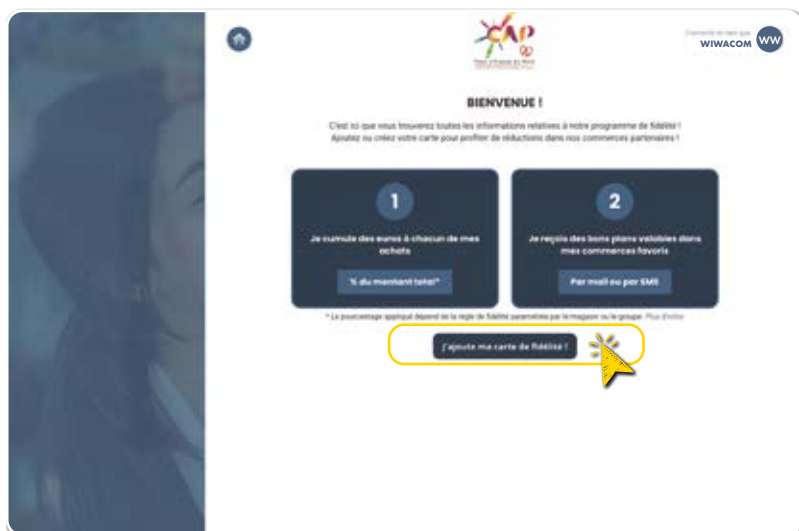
CAP

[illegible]

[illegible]
WIWACOM

WW

BIENVENUE !

C'est ici que vous trouverez toutes les informations relatives à notre programme de fidélité ! Ajoutez ou créez votre carte pour profiter de réductions dans nos commerces partenaires !

1

Je cumule des euros à chacun de mes achats

% du montant total*

2

Je reçois des bons plans valables dans mes commerces favoris

Par mail ou par SMS

* Le pourcentage appliqué dépend de la règle de fidélité paramétrée par le magasin ou le groupe. Plus d'infos

J'ajoute ma carte de fidélité !